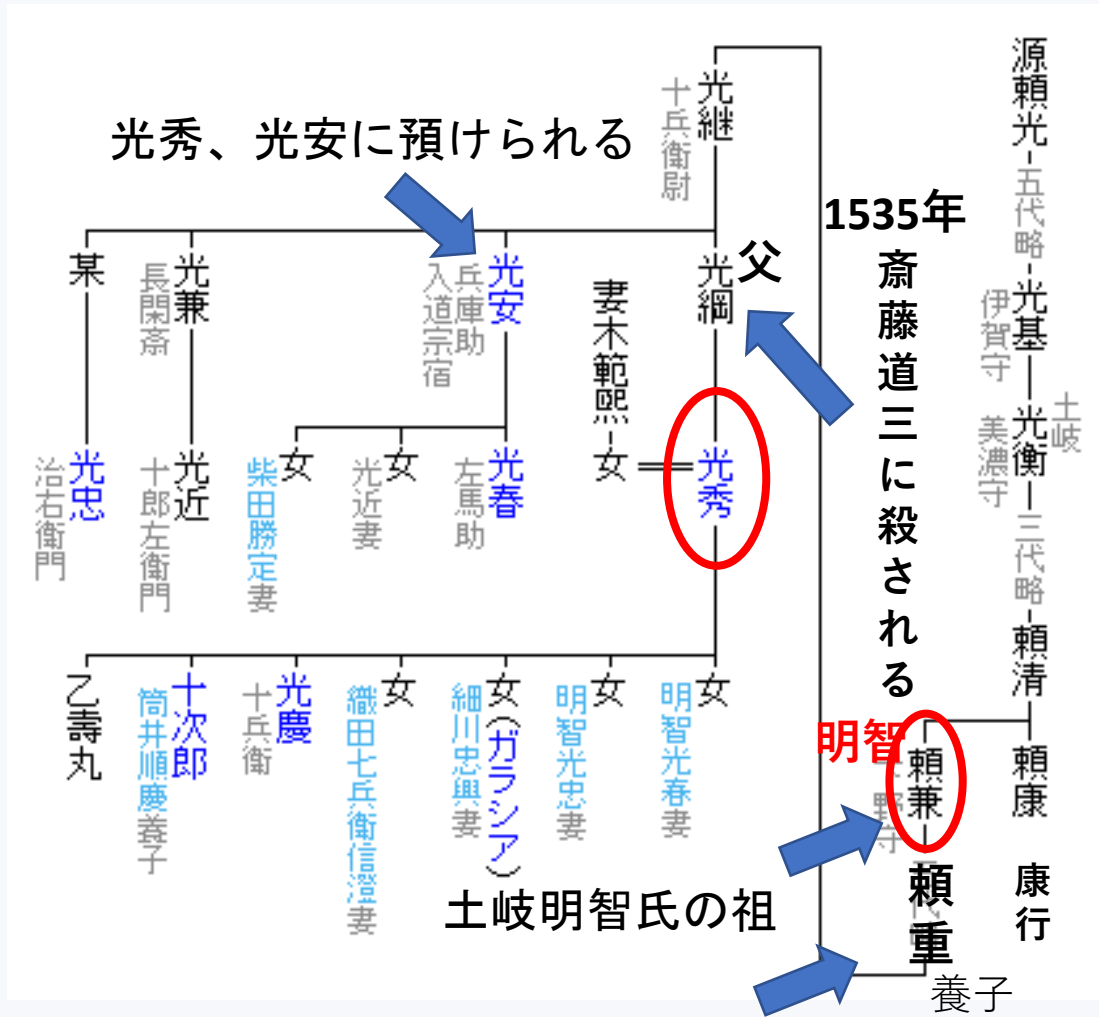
光秀、光安に預けられる

光継
十兵衛尉

1535年
斎藤道三に殺される

父

源頼光
五代略
光基
伊賀守
光衡
美濃守
土岐
三代略
頼清
頼康
康行

某
光忠
治右衛門

光兼
長閑斎
光近
十郎左衛門

光安
兵庫助
入道宗宿

女
柴田勝定妻
女
光近妻
光春
左馬助

光綱
妻木範熙
女
光秀

乙寿丸
十次郎
筒井順慶養子
光慶
十兵衛
女
織田七兵衛信澄妻
女(ガラシア)
細川忠興妻
女
明智光忠妻
女
明智光春妻

明智
頼兼
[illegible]野守
頼重
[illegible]
養子

土岐明智氏の祖